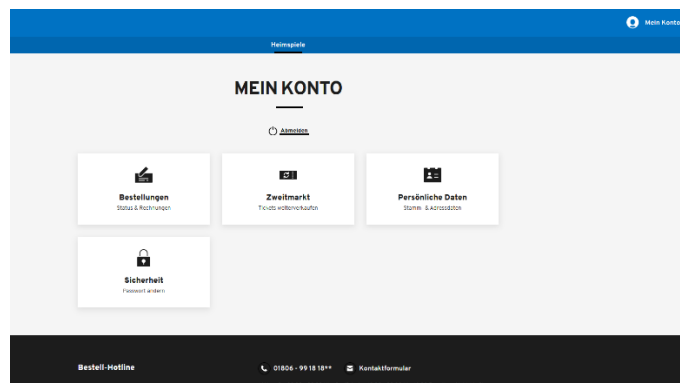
Mein Konto

Heimspiele

MEIN KONTO

Abmelden

Bestellungen
Status & Rechnungen

Zweitmarkt
Tickets weiterverkaufen

Persönliche Daten
Stamm- & Adressdaten

Sicherheit
Passwort ändern

Bestell-Hotline

01806 - 99 18 18**

Kontaktformular